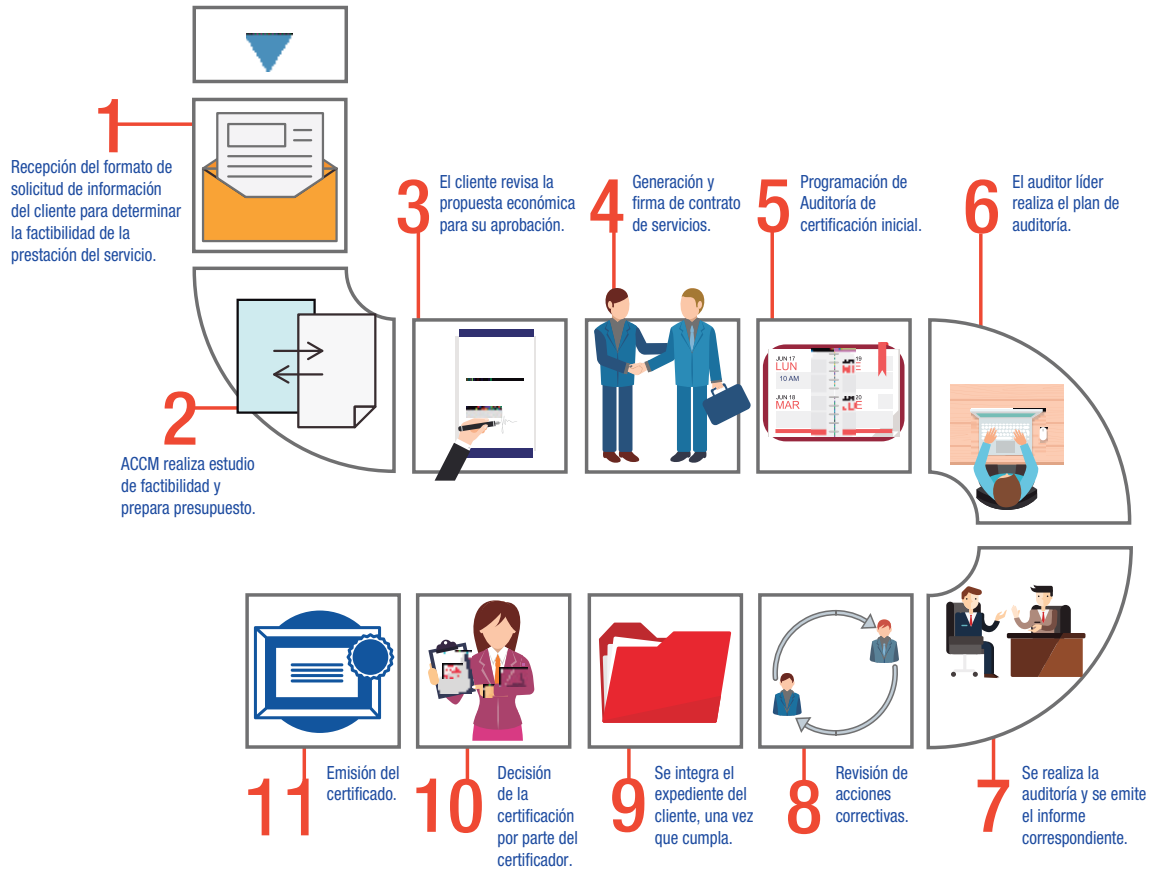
1

Recepción del formato de solicitud de información del cliente para determinar la factibilidad de la prestación del servicio.

2

ACCM realiza estudio de factibilidad y prepara presupuesto.

3

El cliente revisa la propuesta económica para su aprobación.

4

Generación y firma de contrato de servicios.

5

Programación de Auditoría de certificación inicial.

JUN 17 LUN
10 AM
JUN 18 MAR
19
20

6

El auditor líder realiza el plan de auditoría.

7

Se realiza la auditoría y se emite el informe correspondiente.

8

Revisión de acciones correctivas.

9

Se integra el expediente del cliente, una vez que cumpla.

10

Decisión de la certificación por parte del certificador.

11

Emisión del certificado.